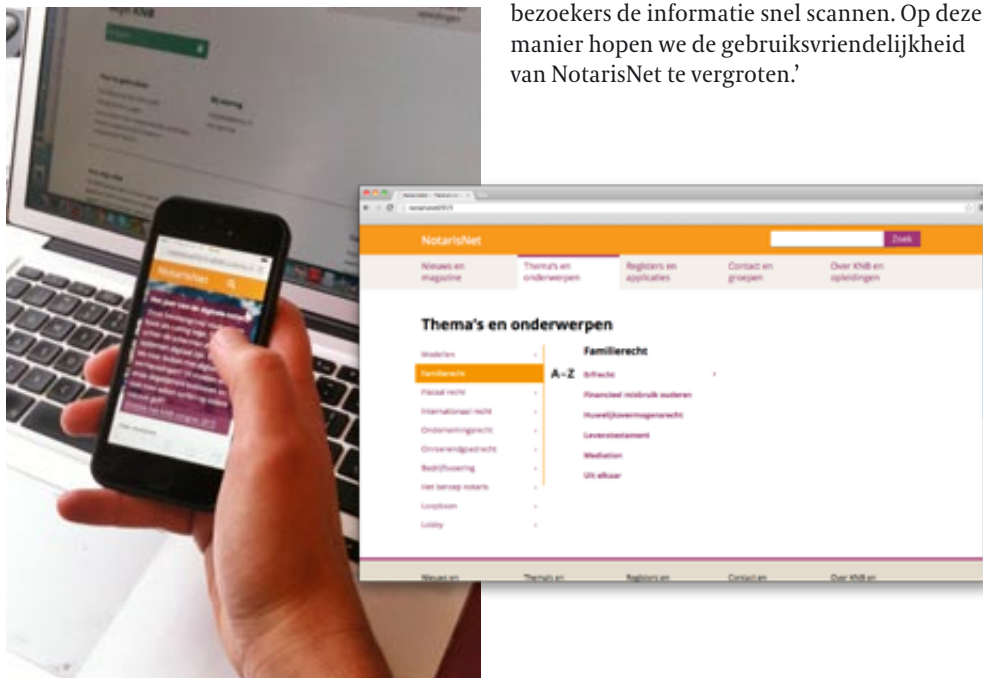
bezoekers de informatie snel scannen. Op deze manier hopen we de gebruiksvriendelijkheid van NotarisNet te vergroten.'

NotarisNet

Zoek

Nieuws en magazine

Thema's en onderwerpen

Registers en applicaties

Contact en groepen

Over KNB en opleidingen

Thema's en onderwerpen

Modellen

Familierecht

Fiscaal recht

Internationaal recht

Ondernemingsrecht

Onroerendgoedrecht

Bedrijfsvoering

Het beroep notaris

Loopbaan

Lobby

A-Z

Familierecht

Erfrecht

Financieel misbruik ouderen

Huwelijksvermogensrecht

Levenstestament

Mediation

Uit elkaar

Nieuws en

Thema's en

Registers en

Contact en

Over KNB en

NotarisNet